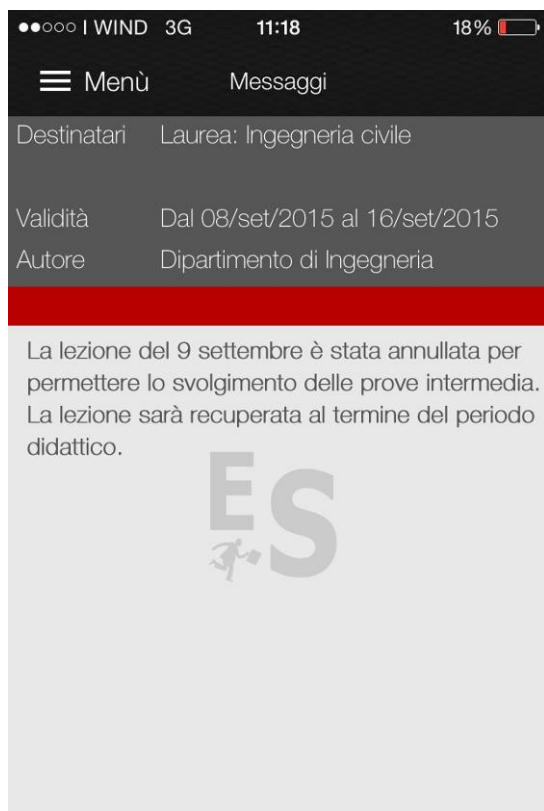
●●○○○ I WIND 3G 11:18 18%

Menù Messaggi

Destinatari Laurea: Ingegneria civile

Validità Dal 08/set/2015 al 16/set/2015

Autore Dipartimento di Ingegneria

La lezione del 9 settembre è stata annullata per permettere lo svolgimento delle prove intermedia. La lezione sarà recuperata al termine del periodo didattico.

ES